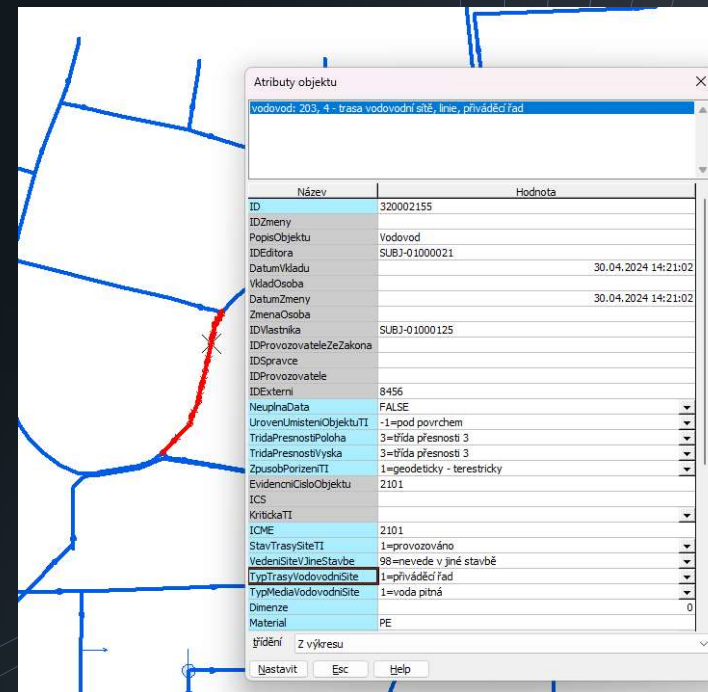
Atributy objektu

vodovod: 203, 4 - trasa vodovodní sítě, linie, přiváděcí řad

| Název | Hodnota |
|---|---|
| ID | 320002155 |
| IDZmeny | |
| PopisObjektu | Vodovod |
| IDEditora | SUBJ-01000021 |
| DatumVkladu | 30.04.2024 14:21:02 |
| VkladOsoba | |
| DatumZmeny | 30.04.2024 14:21:02 |
| ZmenaOsoba | |
| IDVlastnika | SUBJ-01000125 |
| IDProvozovateleZeZakona | |
| IDSpravce | |
| IDProvozovatele | |
| IDExterni | 8456 |
| NeuplnaData | FALSE |
| UrovenUmisteniObjektuTI | -1=pod povrchem |
| TridaPresnostiPoloha | 3=třída přesnosti 3 |
| TridaPresnostiVyska | 3=třída přesnosti 3 |
| ZpusobPorizeniTI | 1=geodeticky - terestricky |
| EvidencniCisloObjektu | 2101 |
| ICS | |
| KritickaTI | |
| ICME | 2101 |
| StavTrasySiteTI | 1=provozováno |
| VedeniSiteVJineStavbe | 98=nevede v jiné stavbě |
| TypTrasyVodovodniSite | 1=přiváděcí řad |
| TypMediaVodovodniSite | 1=voda pitná |
| Dimenze | 0 |
| Material | PE |

třídění Z výkresu

Nastavit Esc Help